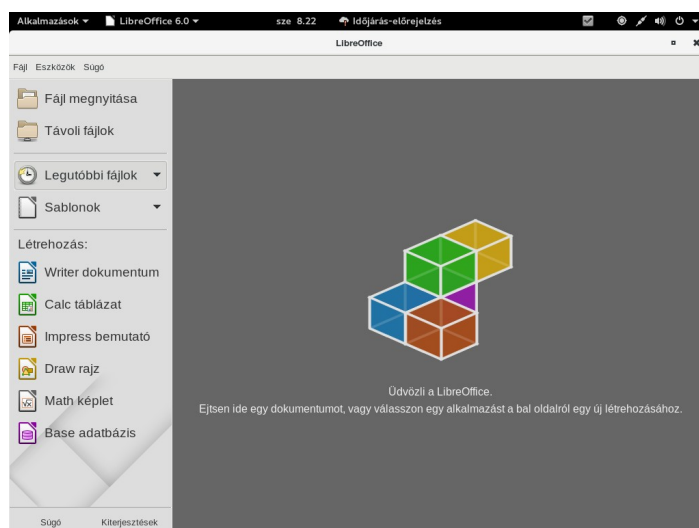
Alkalmazások ▾ LibreOffice 6.0 ▾ sze 8.22 Időjárás-előrejelzés

LibreOffice

Fájl Eszközök Súgó

Fájl megnyitása

Távoli fájlok

Legutóbbi fájlok

Sablonok

Létrehozás:

Writer dokumentum

Calc táblázat

Impress bemutató

Draw rajz

Math képlet

Base adatbázis

Súgó Kiterjesztések

Üdvözli a LibreOffice.
Ejtsen ide egy dokumentumot, vagy válasszon egy alkalmazást a bal oldalról egy új létrehozásához.